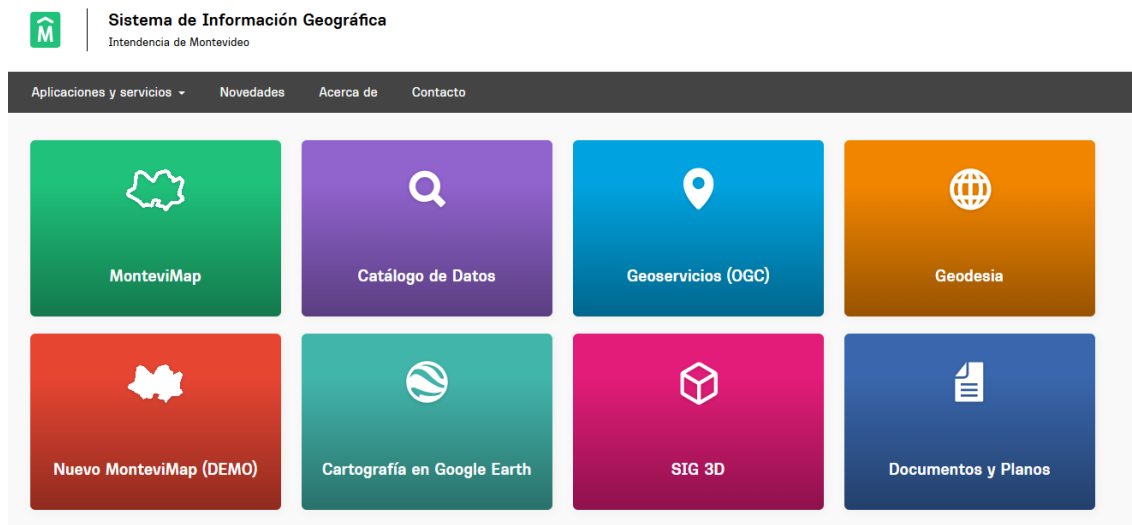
M̂

Sistema de Información Geográfica
Intendencia de Montevideo

Aplicaciones y servicios ▾ Novedades Acerca de Contacto

MonteviMap

Catálogo de Datos

Geoservicios (OGC)

Geodesia

Nuevo MonteviMap (DEMO)

Cartografía en Google Earth

SIG 3D

Documentos y Planos